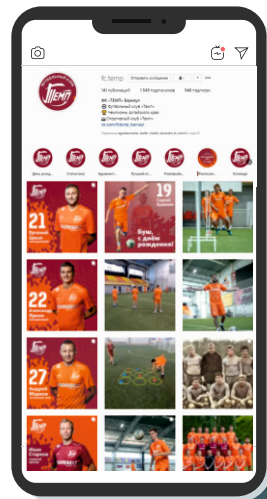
fc.temp
Отправить сообщение
141 публикаций 1 560 подписчиков 598 подписок
ФК «ТЕМП» Барнаул
Футбольный клуб «Темп»
Чемпионы алтайского края
Спортивный клуб «Темп»
vk.com/fctemp_barnaul
День рожд... Статистика Адмистрат... Лучший и... Руководст... Расписан... Команда
21
22
27
19
Бут... с днём рождения!
ТЕМП
ТЕМП
ТЕМП
ТЕМП